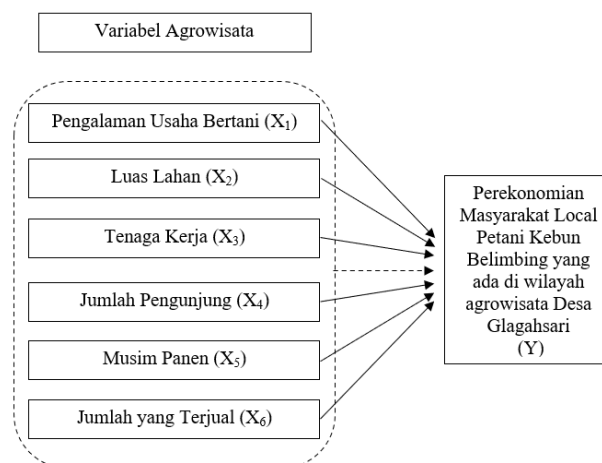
Variabel Agrowisata

Pengalaman Usaha Bertani ($X_1$)

Luas Lahan ($X_2$)

Tenaga Kerja ($X_3$)

Jumlah Pengunjung ($X_4$)

Musim Panen ($X_5$)

Jumlah yang Terjual ($X_6$)

Perekonomian Masyarakat Local Petani Kebun Belimbing yang ada di wilayah agrowisata Desa Glagahsari (Y)